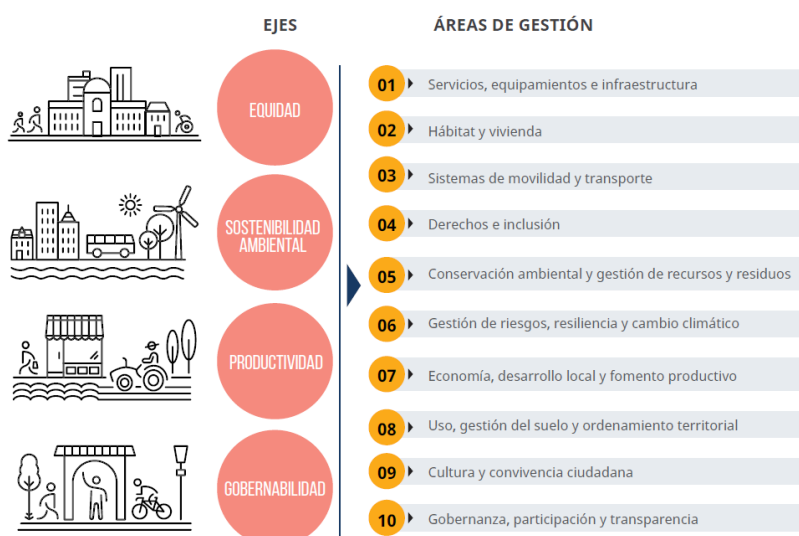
EJES

EQUIDAD

SOSTENIBILIDAD AMBIENTAL

PRODUCTIVIDAD

GOBERNABILIDAD

ÁREAS DE GESTIÓN

01 Servicios, equipamientos e infraestructura

02 Hábitat y vivienda

03 Sistemas de movilidad y transporte

04 Derechos e inclusión

05 Conservación ambiental y gestión de recursos y residuos

06 Gestión de riesgos, resiliencia y cambio climático

07 Economía, desarrollo local y fomento productivo

08 Uso, gestión del suelo y ordenamiento territorial

09 Cultura y convivencia ciudadana

10 Gobernanza, participación y transparencia